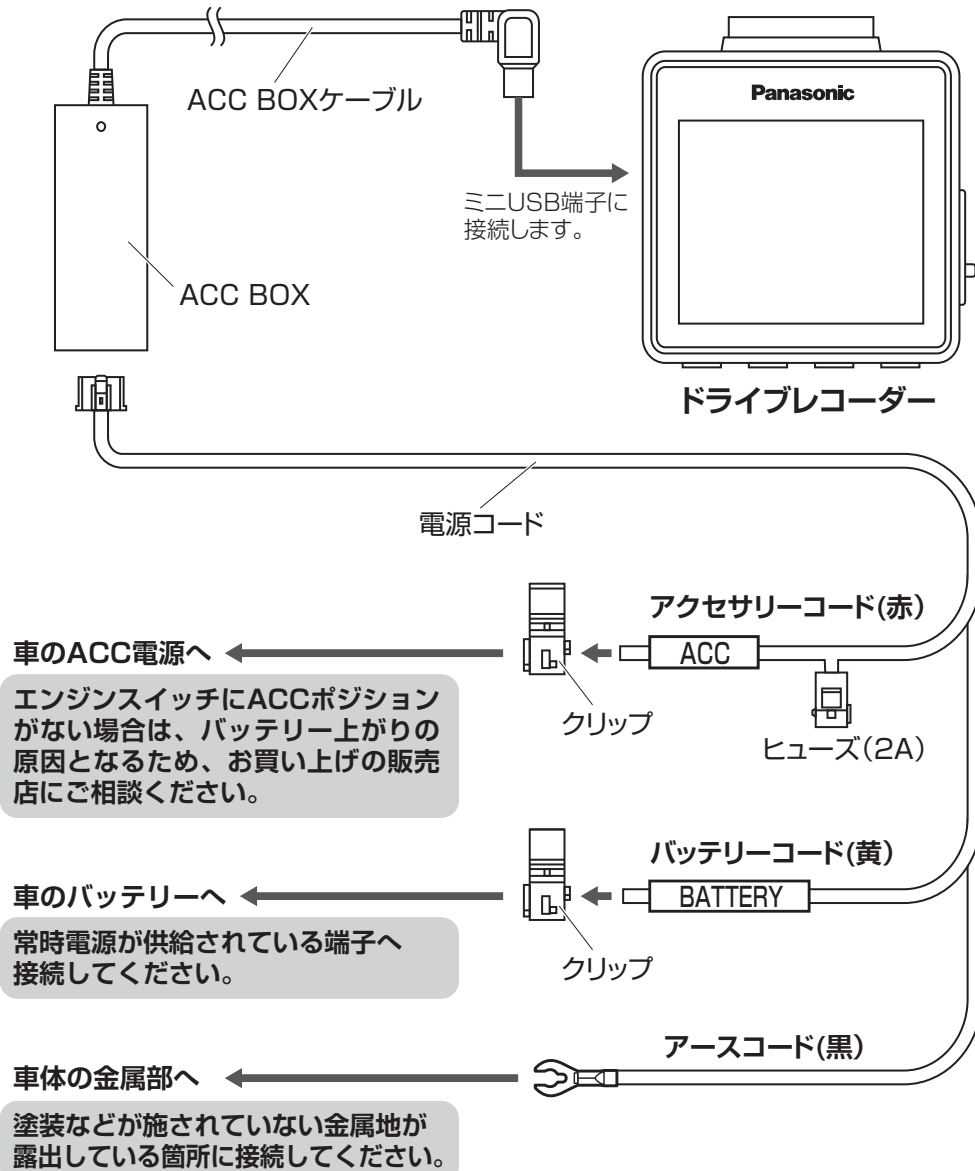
ACC BOXケーブル

Panasonic

ミニUSB端子に接続します。

ACC BOX

ドライブレコーダー

電源コード

アクセサリーコード(赤)

車のACC電源へ

ACC

エンジンスイッチにACCポジションがない場合は、バッテリー上がりの原因となるため、お買い上げの販売店にご相談ください。

クリップ

ヒューズ(2A)

バッテリーコード(黄)

車のバッテリーへ

BATTERY

常時電源が供給されている端子へ接続してください。

クリップ

アースコード(黒)

車体の金属部へ

塗装などが施されていない金属地が露出している箇所に接続してください。